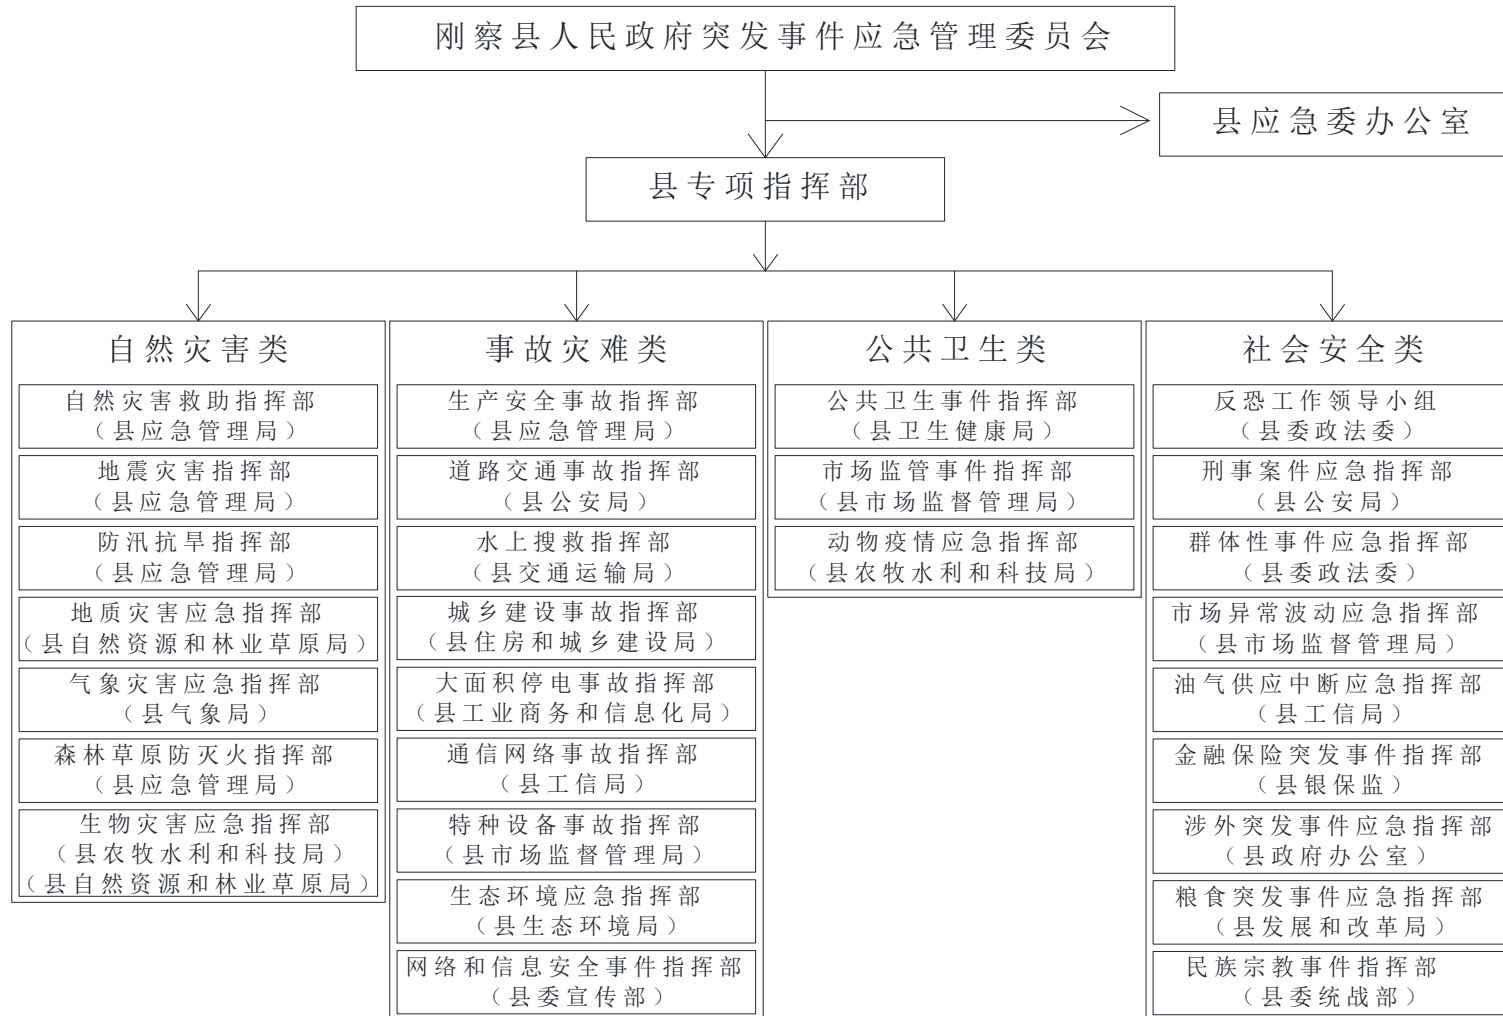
刚察县人民政府突发事件应急管理委员会

县应急委办公室

县专项指挥部

自然灾害类

自然灾害救助指挥部
（县应急管理局）

地震灾害指挥部
（县应急管理局）

防汛抗旱指挥部
（县应急管理局）

地质灾害应急指挥部
（县自然资源和林业草原局）

气象灾害应急指挥部
（县气象局）

森林草原防灭火指挥部
（县应急管理局）

生物灾害应急指挥部
（县农牧水利和科技局）
（县自然资源和林业草原局）

事故灾难类

生产安全事故指挥部
（县应急管理局）

道路交通事故指挥部
（县公安局）

水上搜救指挥部
（县交通运输局）

城乡建设事故指挥部
（县住房和城乡建设局）

大面积停电事故指挥部
（县工业商务和信息化局）

通信网络事故指挥部
（县工信局）

特种设备事故指挥部
（县市场监督管理局）

生态环境应急指挥部
（县生态环境局）

网络和信息安全事件指挥部
（县委宣传部）

公共卫生类

公共卫生事件指挥部
（县卫生健康局）

市场监管事件指挥部
（县市场监督管理局）

动物疫情应急指挥部
（县农牧水利和科技局）

社会安全类

反恐工作领导小组
（县委政法委）

刑事案件应急指挥部
（县公安局）

群体性事件应急指挥部
（县委政法委）

市场异常波动应急指挥部
（县市场监督管理局）

油气供应中断应急指挥部
（县工信局）

金融保险突发事件指挥部
（县银保监）

涉外突发事件应急指挥部
（县政府办公室）

粮食突发事件应急指挥部
（县发展和改革局）

民族宗教事件指挥部
（县委统战部）